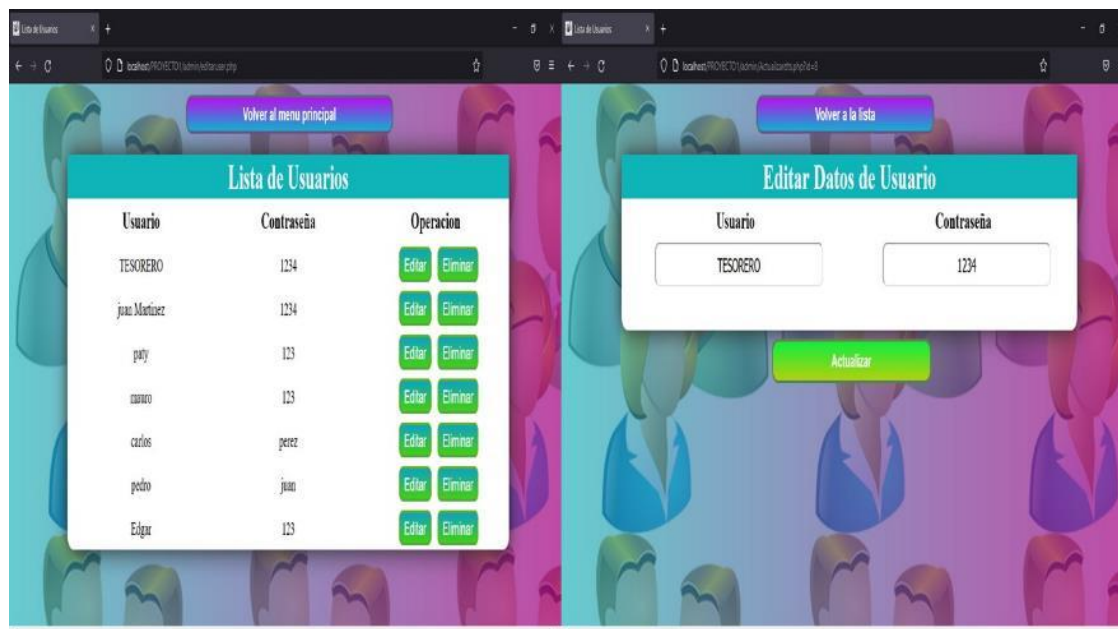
Lista de Usuarios

localhost/PROYECTO/admin/editarusr.php

Volver al menu principal

Lista de Usuarios

| Usuario | Contraseña | Operacion |
|---|---|---|
| TESORERO | 1234 | Editar Eliminar |
| juan Martinez | 1234 | Editar Eliminar |
| paty | 123 | Editar Eliminar |
| mauro | 123 | Editar Eliminar |
| carlos | perez | Editar Eliminar |
| pedro | juan | Editar Eliminar |
| Edgar | 123 | Editar Eliminar |

Lista de Usuarios

localhost/PROYECTO/admin/Actualizarusr.php?id=8

Volver a la lista

Editar Datos de Usuario

Usuario

TESORERO

Contraseña

1234

Actualizar